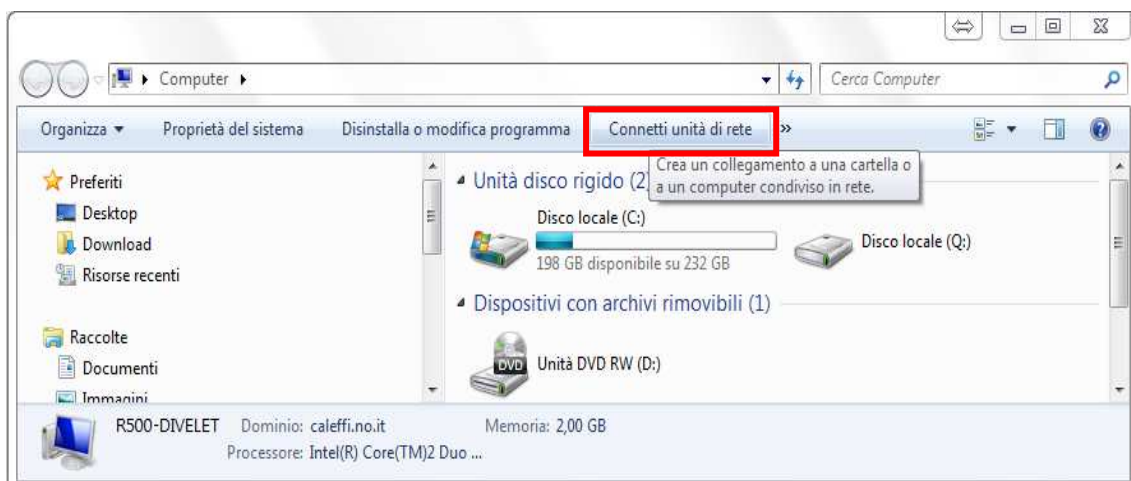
Computer ▸

Cerca Computer

Organizza ▾ Proprietà del sistema Disinstalla o modifica programma Connetti unità di rete »

Crea un collegamento a una cartella o a un computer condiviso in rete.

Preferiti
Desktop
Download
Risorse recenti

Raccolte
Documenti
Immagini

Unità disco rigido (2)

Disco locale (C:)
198 GB disponibile su 232 GB

Disco locale (Q:)

Dispositivi con archivi rimovibili (1)

DVD
Unità DVD RW (D:)

R500-DIVELET Dominio: caleffi.no.it Memoria: 2,00 GB
Processore: Intel(R) Core(TM)2 Duo ...